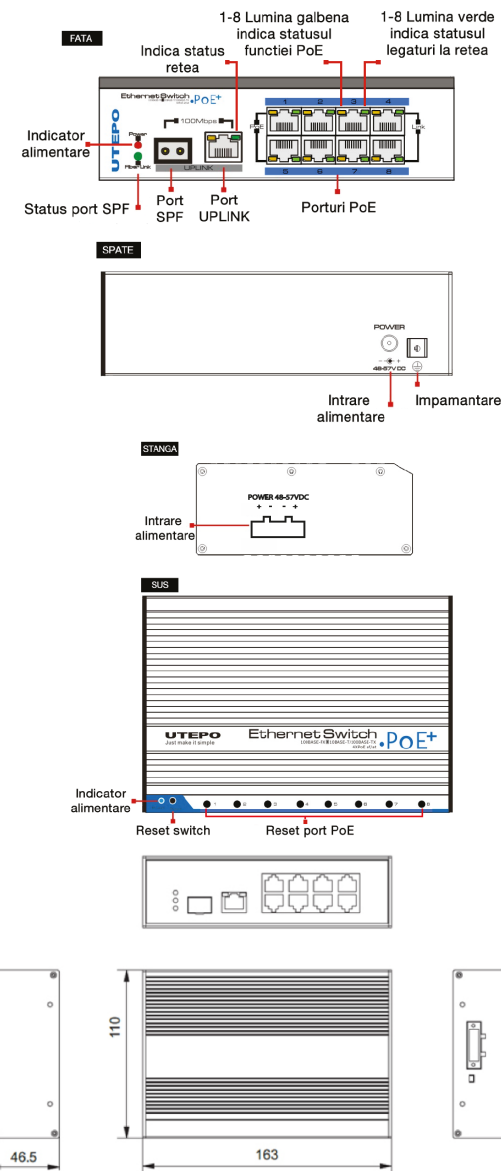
FATA

1-8 Lumina galbena indica statusul functiei PoE

1-8 Lumina verde indica statusul legaturi la retea

Indica status retea

Ethernet Switch .PoE+

Indicator alimentare

Power

Fiber Link

UTEPO

100Mbps

UPLINK

PoE

Link

1 2 3 4

5 6 7 8

Status port SPF

Port SPF

Port UPLINK

Porturi PoE

SPATE

POWER

48-57VDC

Intrare alimentare

Impamantare

STANGA

POWER 48-57VDC

+ - - +

Intrare alimentare

SUS

UTEPO
Just make it simple

Ethernet Switch .PoE+

Indicator alimentare

1 2 3 4 5 6 7 8

Reset switch

Reset port PoE

110

46.5

163